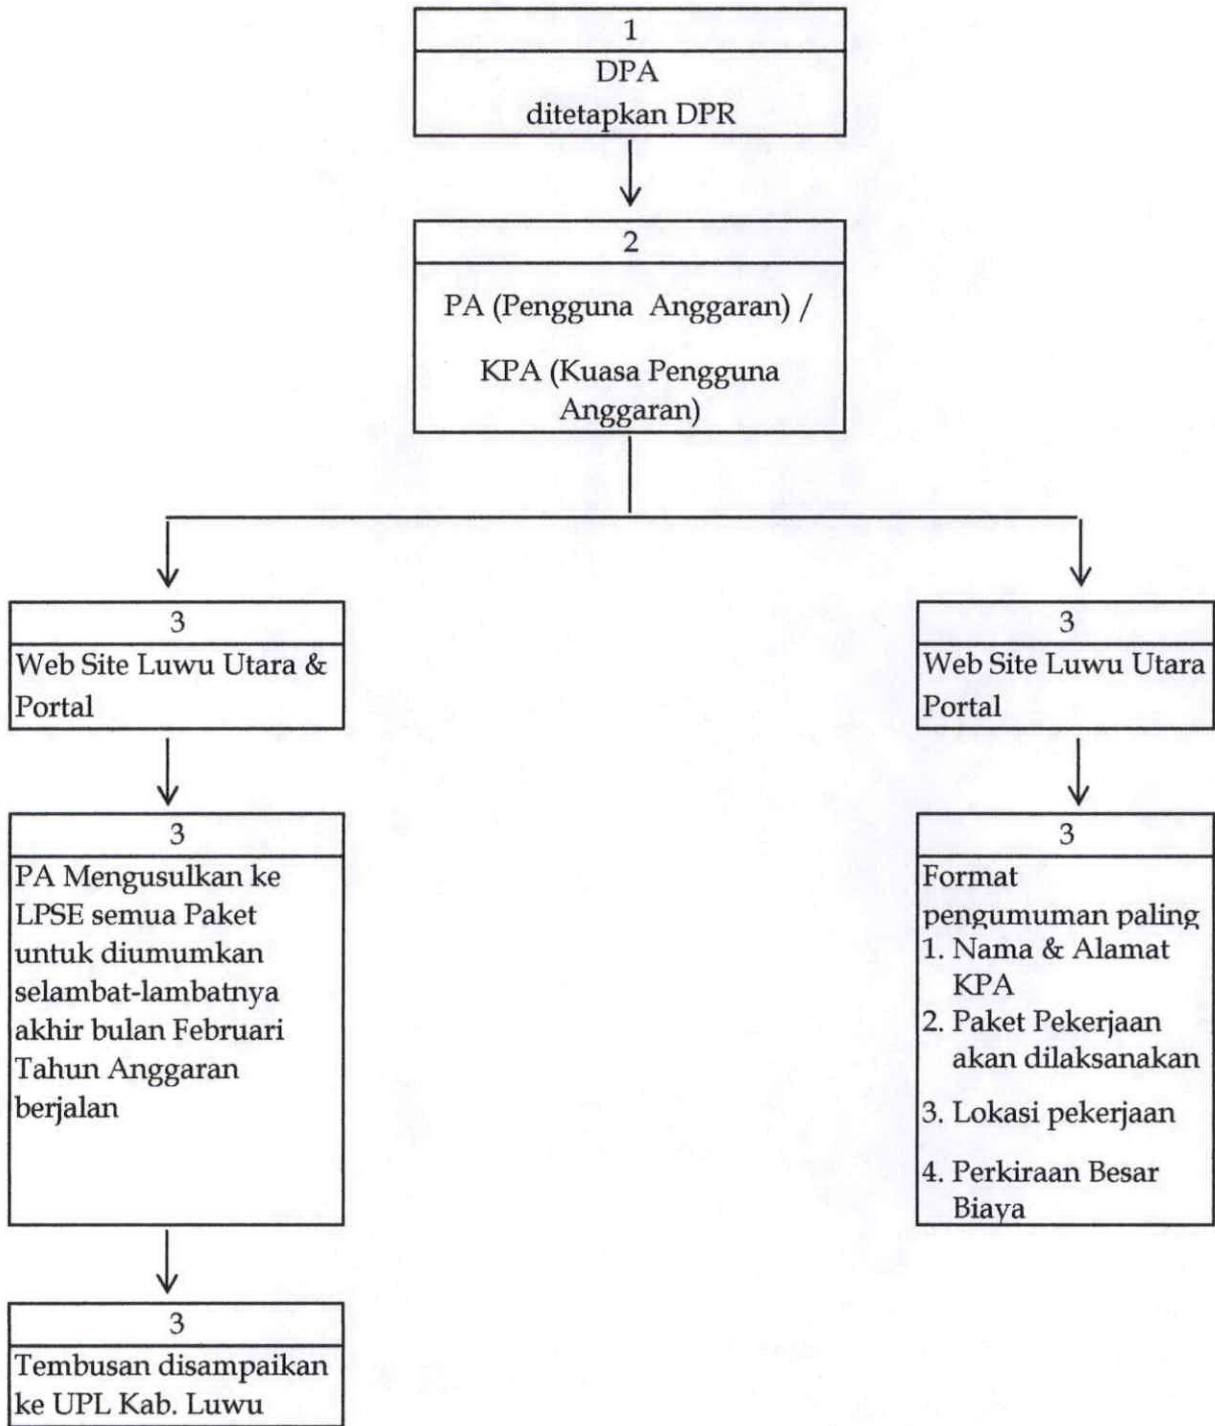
1

DPA
ditetapkan DPR

2

PA (Pengguna Anggaran) /

KPA (Kuasa Pengguna Anggaran)

3

Web Site Luwu Utara & Portal

3

PA Mengusulkan ke LPSE semua Paket untuk diumumkan selambat-lambatnya akhir bulan Februari Tahun Anggaran berjalan

3

Tembusan disampaikan ke UPL Kab. Luwu

3

Web Site Luwu Utara Portal

3

Format pengumuman paling

1. Nama & Alamat KPA
2. Paket Pekerjaan akan dilaksanakan
3. Lokasi pekerjaan
4. Perkiraan Besar Biaya